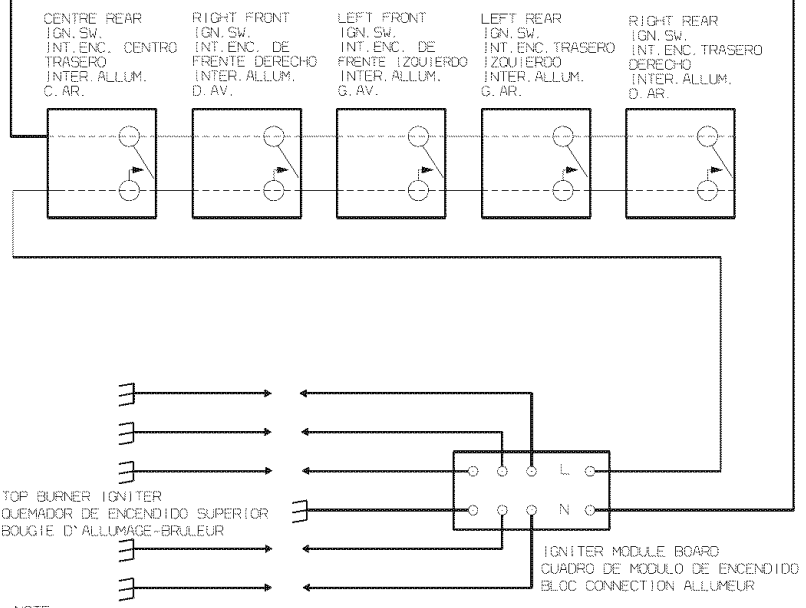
CENTRE REAR
IGN. SW.
INT. ENC. CENTRO TRASERO
INTER. ALLUM.
C. AR.

RIGHT FRONT
IGN. SW.
INT. ENC. DE FRENTE DERECHO
INTER. ALLUM.
D. AV.

LEFT FRONT
IGN. SW.
INT. ENC. DE FRENTE IZQUIERDO
INTER. ALLUM.
G. AV.

LEFT REAR
IGN. SW.
INT. ENC. TRASERO IZQUIERDO
INTER. ALLUM.
G. AR.

RIGHT REAR
IGN. SW.
INT. ENC. TRASERO DERECHO
INTER. ALLUM.
D. AR.

L

N

TOP BURNER IGNITER
QUEMADOR DE ENCENDIDO SUPERIOR
BOUGIE D'ALLUMAGE-BRULEUR

IGNITER MODULE BOARD
CUADRO DE MODULO DE ENCENDIDO
BLOC CONNECTION ALLUMEUR

NOTE